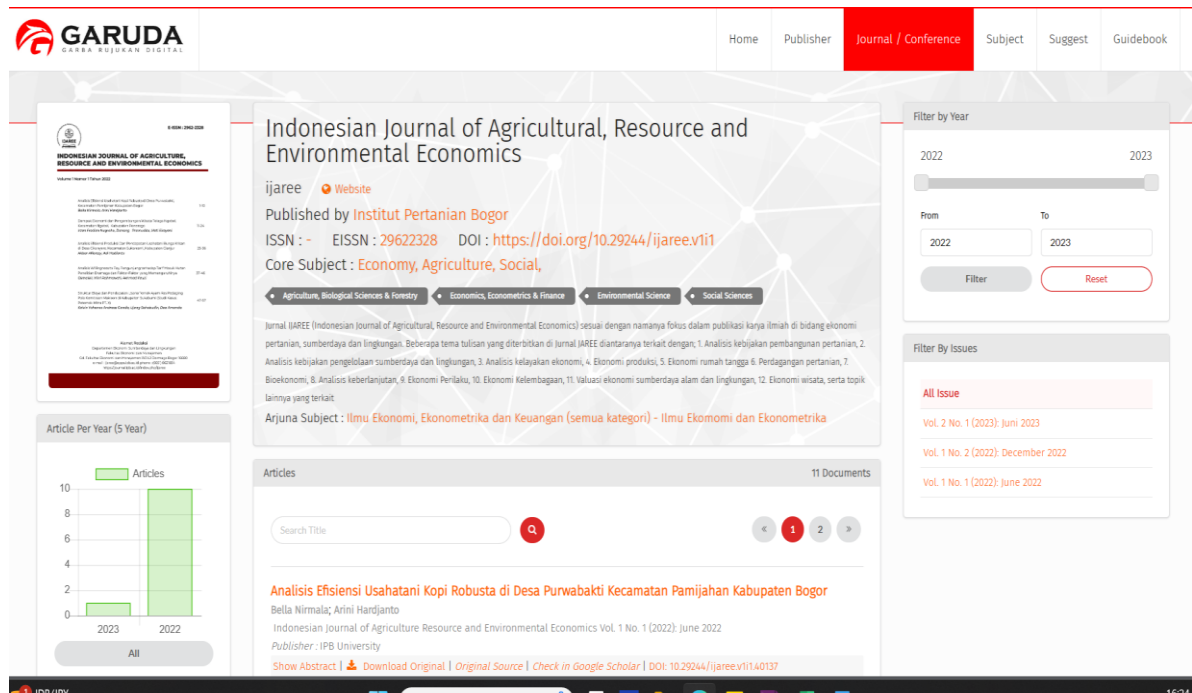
GARUDA
GARBA RUJUKAN DIGITAL

Home | Publisher | Journal / Conference | Subject | Suggest | Guidebook

E-ISSN : 2962-2328
INDONESIAN JOURNAL OF AGRICULTURE, RESOURCE AND ENVIRONMENTAL ECONOMICS
Volume 1 Nomor 1 Tahun 2022

Indonesian Journal of Agricultural, Resource and Environmental Economics

ijaree Website

Published by Institut Pertanian Bogor

ISSN : - EISSN : 29622328 DOI : https://doi.org/10.29244/ijaree.v1i1

Core Subject : Economy, Agriculture, Social,

Agriculture, Biological Sciences & Forestry | Economics, Econometrics & Finance | Environmental Science | Social Sciences

Jurnal IJAREE (Indonesian Journal of Agricultural, Resource and Environmental Economics) sesuai dengan namanya fokus dalam publikasi karya ilmiah di bidang ekonomi pertanian, sumberdaya dan lingkungan. Beberapa tema tulisan yang diterbitkan di Jurnal IJAREE diantaranya terkait dengan; 1. Analisis kebijakan pembangunan pertanian, 2. Analisis kebijakan pengelolaan sumberdaya dan lingkungan, 3. Analisis kelayakan ekonomi, 4. Ekonomi produksi, 5. Ekonomi rumah tangga 6. Perdagangan pertanian, 7. Bioekonomi, 8. Analisis keberlanjutan, 9. Ekonomi Perilaku, 10. Ekonomi Kelembagaan, 11. Valuasi ekonomi sumberdaya alam dan lingkungan, 12. Ekonomi wisata, serta topik lainnya yang terkait.

Arjuna Subject : Ilmu Ekonomi, Ekonometrika dan Keuangan (semua kategori) - Ilmu Ekomomi dan Ekonometrika

Filter by Year
2022 2023
From To
2022 2023
Filter Reset

Filter By Issues
All Issue
Vol. 2 No. 1 (2023): Juni 2023
Vol. 1 No. 2 (2022): December 2022
Vol. 1 No. 1 (2022): June 2022

Article Per Year (5 Year)
Articles
10
8
6
4
2
0
2023 2022
All

Articles 11 Documents
Search Title
« 1 2 »

Analisis Efisiensi Usahatani Kopi Robusta di Desa Purwabakti Kecamatan Pamijahan Kabupaten Bogor
Bella Nirmala; Arini Hardjanto
Indonesian Journal of Agriculture Resource and Environmental Economics Vol. 1 No. 1 (2022): June 2022
Publisher : IPB University
Show Abstract | Download Original | Original Source | Check in Google Scholar | DOI: 10.29244/ijaree.v1i1.40137